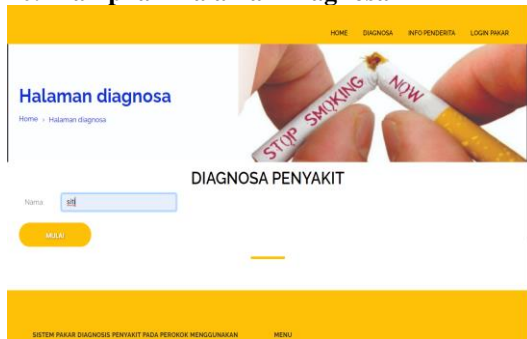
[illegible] Halaman Diagnosa

HOME DIAGNOSA INFO PENDERITA LOGIN PAKAR

Halaman diagnosa

Home › Halaman diagnosa

STOP SMOKING NOW

DIAGNOSA PENYAKIT

Nama sifi

MULAI

SISTEM PAKAR DIAGNOSIS PENYAKIT PADA PEROKOK MENGGUNAKAN

MENU